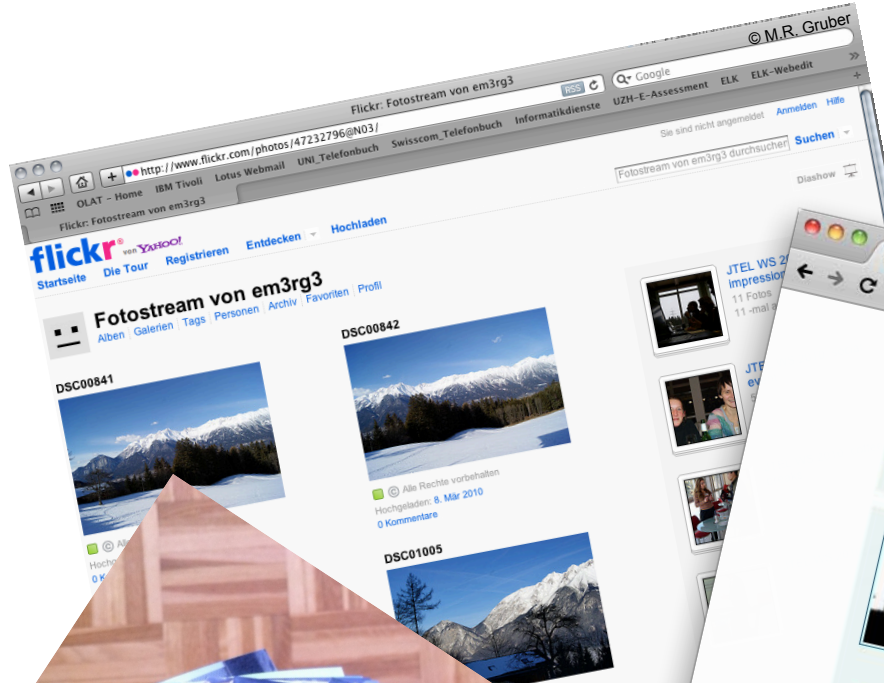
© M.R. Gruber

Flickr: Fotostream von em3rg3

http://www.flickr.com/photos/47232796@N03/

RSS

Google

OLAT - Home IBM Tivoli Lotus Webmail UNI_Telefonbuch Swisscom_Telefonbuch Informatikdienste UZH-E-Assessment ELK ELK-Webedit

Flickr: Fotostream von em3rg3

Sie sind nicht angemeldet Anmelden Hilfe

Fotostream von em3rg3 durchsuchen Suchen

Diashow

flickr von YAHOO!

Startseite Die Tour Registrieren Entdecken Hochladen

Fotostream von em3rg3

Alben | Galerien | Tags | Personen | Archiv | Favoriten | Profil

DSC00841

DSC00842

Alle Rechte vorbehalten

Hochgeladen: 8. März 2010

0 Kommentare

DSC01005

JTEL WS 20 impression

11 Fotos

11 -mal a

JTE

ev